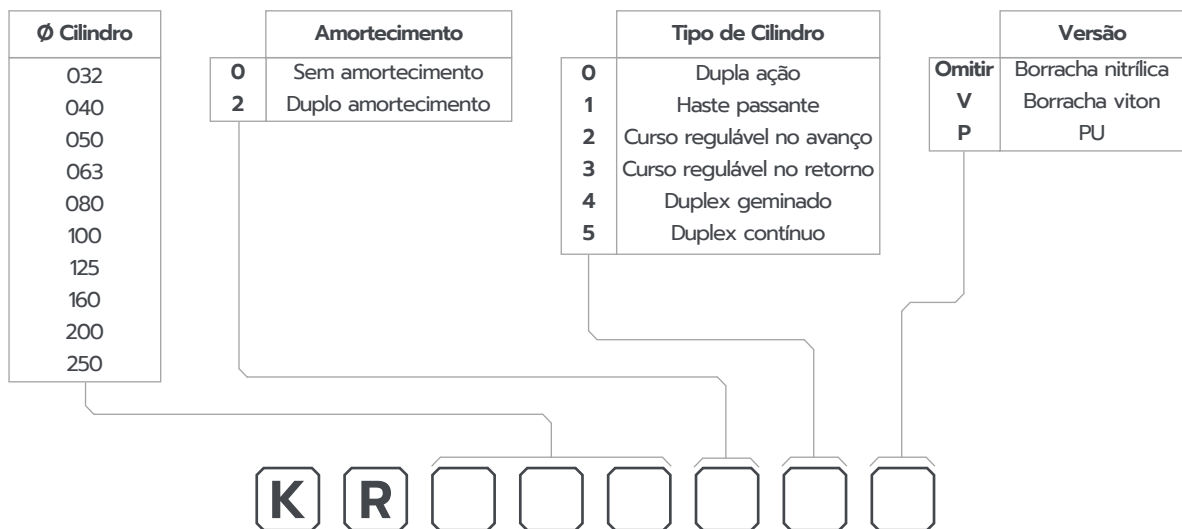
| Ø Cilindro |
|---|
| 032 |
| 040 |
| 050 |
| 063 |
| 080 |
| 100 |
| 125 |
| 160 |
| 200 |
| 250 |

| | Amortecimento |
|---|---|
| 0 | Sem amortecimento |
| 2 | Duplo amortecimento |

| | Tipo de Cilindro |
|---|---|
| 0 | Dupla ação |
| 1 | Haste passante |
| 2 | Curso regulável no avanço |
| 3 | Curso regulável no retorno |
| 4 | Duplex geminado |
| 5 | Duplex contínuo |

| | Versão |
|---|---|
| Omitir | Borracha nitrílica |
| V | Borracha viton |
| P | PU |

K R